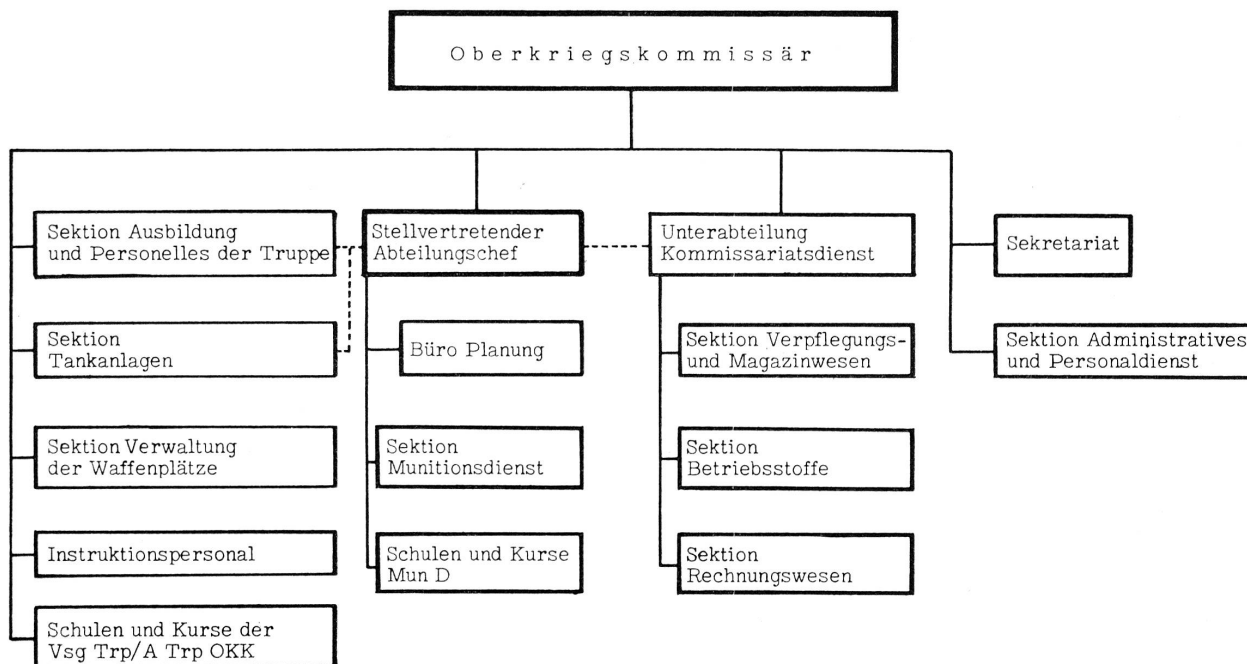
Oberkriegskommissär

Sektion Ausbildung und Personelles der Truppe

Sektion Tankanlagen

Sektion Verwaltung der Waffenplätze

Instruktionspersonal

Schulen und Kurse der Vsg Trp/A Trp OKK

Stellvertretender Abteilungschef

Büro Planung

Sektion Munitionsdienst

Schulen und Kurse Mun D

Unterabteilung Kommissariatsdienst

Sektion Verpflegungs- und Magazinwesen

Sektion Betriebsstoffe

Sektion Rechnungswesen

Sekretariat

Sektion Administratives und Personaldienst